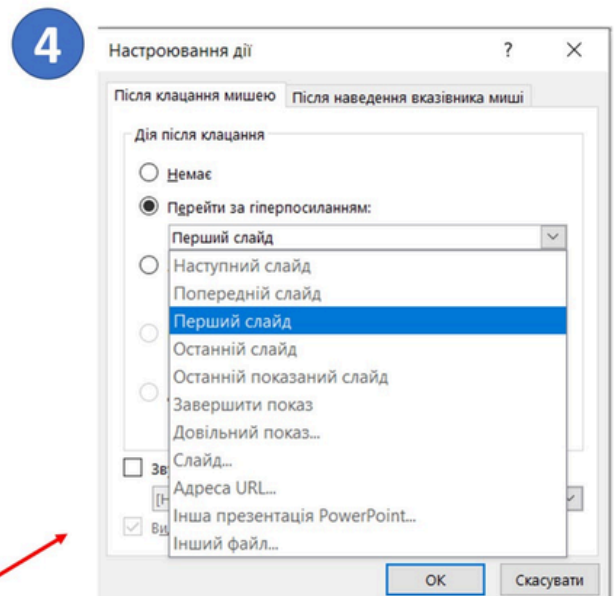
4

Настроювання дії

?

Після клацання мишею | Після наведення вказівника миші

Дія після клацання

Немає

Перейти за гіперпосиланням:

Перший слайд

Наступний слайд
Попередній слайд
Перший слайд
Останній слайд
Останній показаний слайд
Завершити показ
Довільний показ...
Слайд...
Адреса URL...
Інша презентація PowerPoint...
Інший файл...

Зв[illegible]

[Н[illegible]

Ви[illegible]

OK

Скасувати